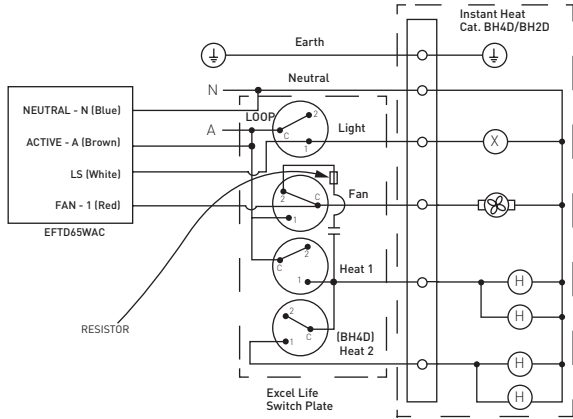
Instant Heat
Cat. BH4D/BH2D

Earth

Neutral

N

NEUTRAL - N (Blue)

A

LOOP

2

C

1

Light

X

ACTIVE - A (Brown)

LS (White)

2

C

1

Fan

FAN - 1 (Red)

EFTD65WAC

C

2

1

Heat 1

H

H

RESISTOR

2

C

1

(BH4D)
Heat 2

H

H

Excel Life
Switch Plate